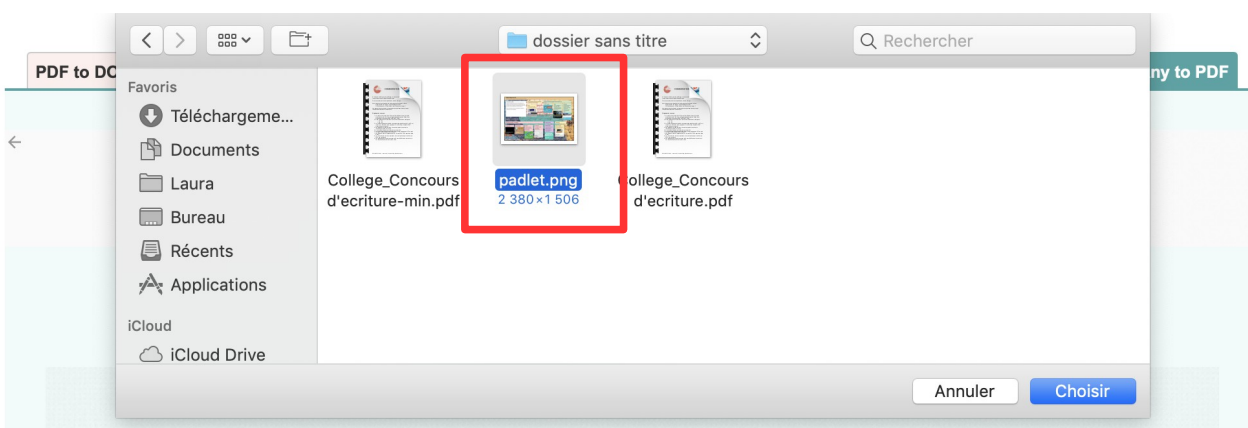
PDF to DC

ny to PDF

dossier sans titre

Rechercher

Favoris

Téléchargeme...

Documents

Laura

Bureau

Récents

Applications

iCloud

iCloud Drive

College_Concours d'ecriture-min.pdf

padlet.png
2 380×1 506

College_Concours d'ecriture.pdf

Annuler

Choisir